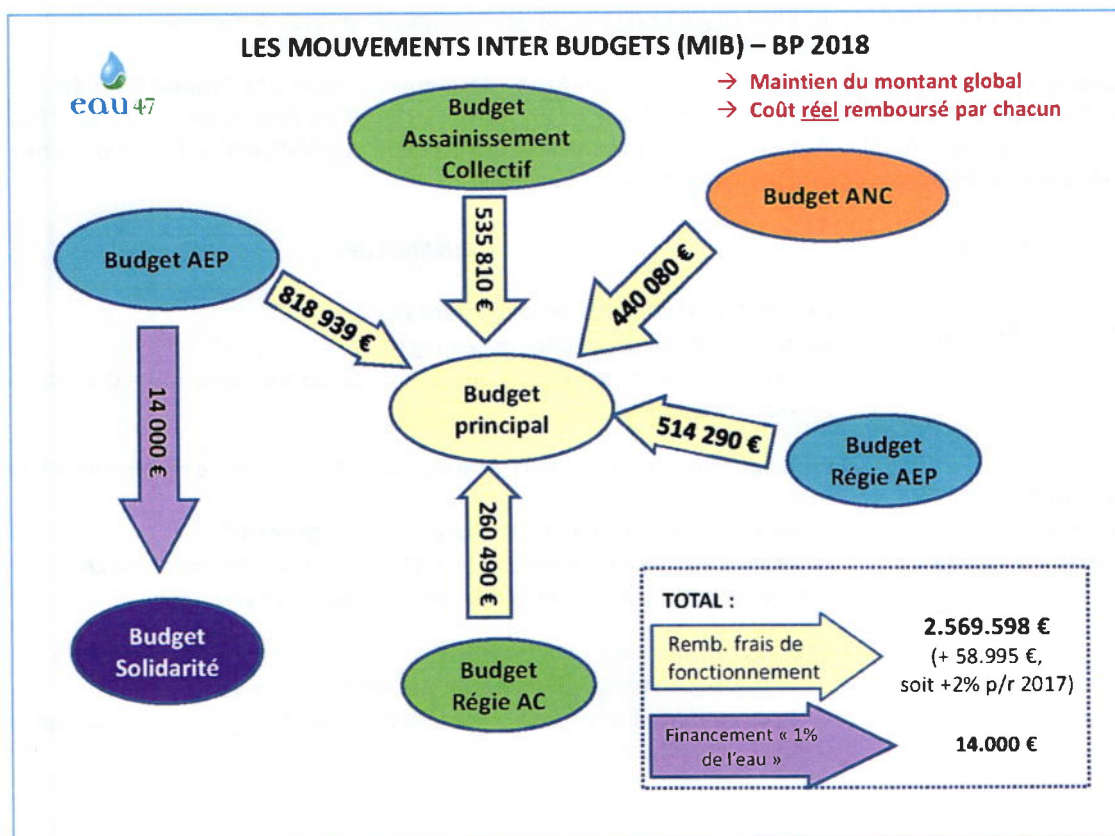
eau 47

LES MOUVEMENTS INTER BUDGETS (MIB) – BP 2018

→ Maintien du montant global
→ Coût réel remboursé par chacun

Budget Assainissement Collectif

535 810 €

Budget ANC

440 080 €

Budget AEP

818 939 €

Budget principal

514 290 €

Budget Régie AEP

14 000 €

260 490 €

Budget Solidarité

Budget Régie AC

TOTAL :

Remb. frais de fonctionnement

2.569.598 €
(+ 58.995 €, soit +2% p/r 2017)

Financement « 1% de l'eau »

14.000 €